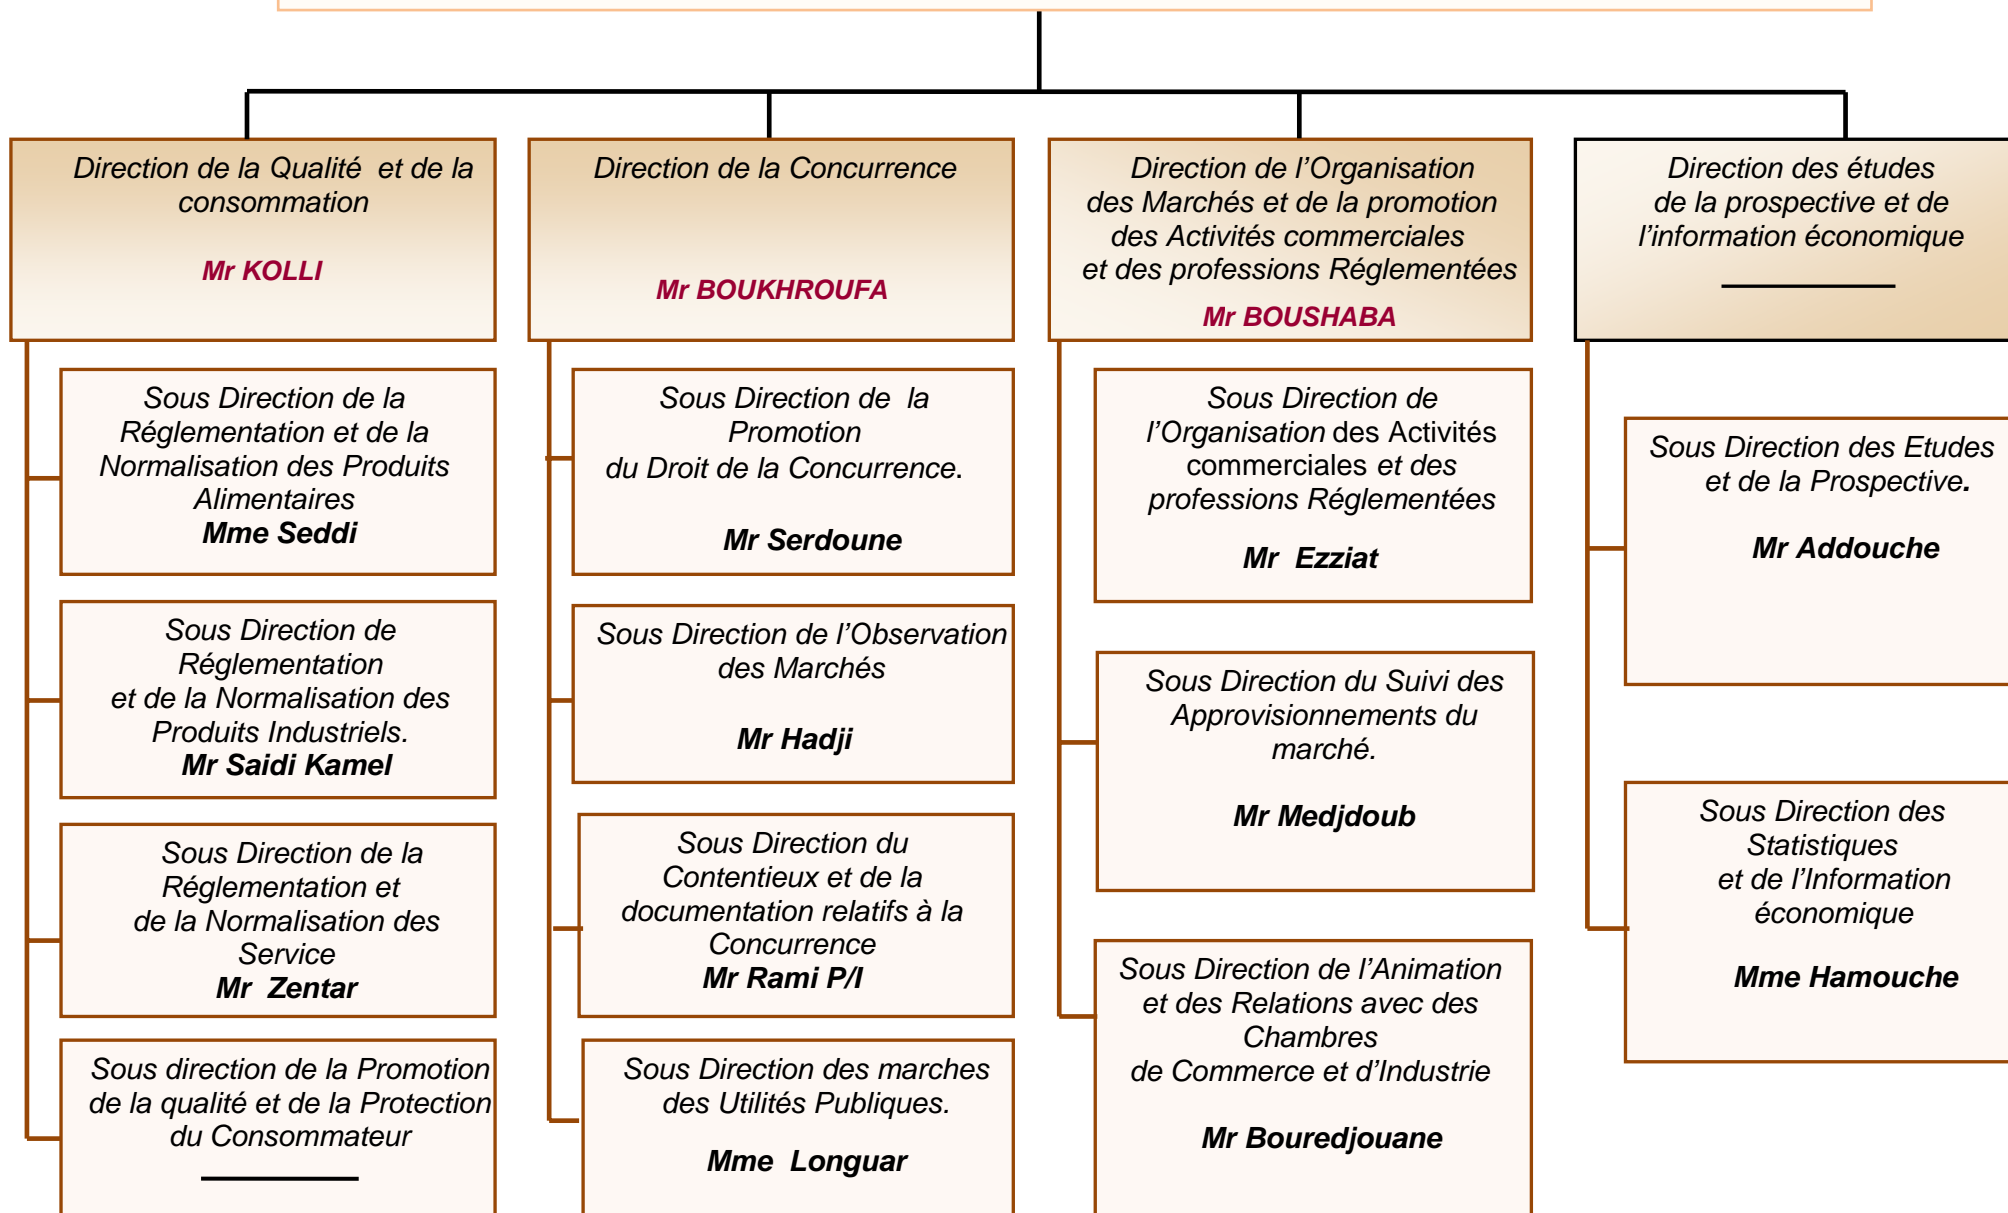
Direction de la Qualité et de la consommation

Mr KOLLI

Sous Direction de la Réglementation et de la Normalisation des Produits Alimentaires
Mme Seddi

Sous Direction de Réglementation et de la Normalisation des Produits Industriels.
Mr Saidi Kamel

Sous Direction de la Réglementation et de la Normalisation des Service
Mr Zentar

Sous direction de la Promotion de la qualité et de la Protection du Consommateur

Direction de la Concurrence

Mr BOUKHROUFA

Sous Direction de la Promotion du Droit de la Concurrence.

Mr Serdoune

Sous Direction de l'Observation des Marchés

Mr Hadji

Sous Direction du Contentieux et de la documentation relatifs à la Concurrence
Mr Rami P/I

Sous Direction des marches des Utilités Publiques.

Mme Longuar

Direction de l'Organisation des Marchés et de la promotion des Activités commerciales et des professions Réglementées
Mr BOUSHABA

Sous Direction de l'Organisation des Activités commerciales et des professions Réglementées

Mr Ezziat

Sous Direction du Suivi des Approvisionnements du marché.

Mr Medjdoub

Sous Direction de l'Animation et des Relations avec des Chambres de Commerce et d'Industrie

Mr Bouredjouane

Direction des études de la prospective et de l'information économique

Sous Direction des Etudes et de la Prospective.

Mr Addouche

Sous Direction des Statistiques et de l'Information économique

Mme Hamouche